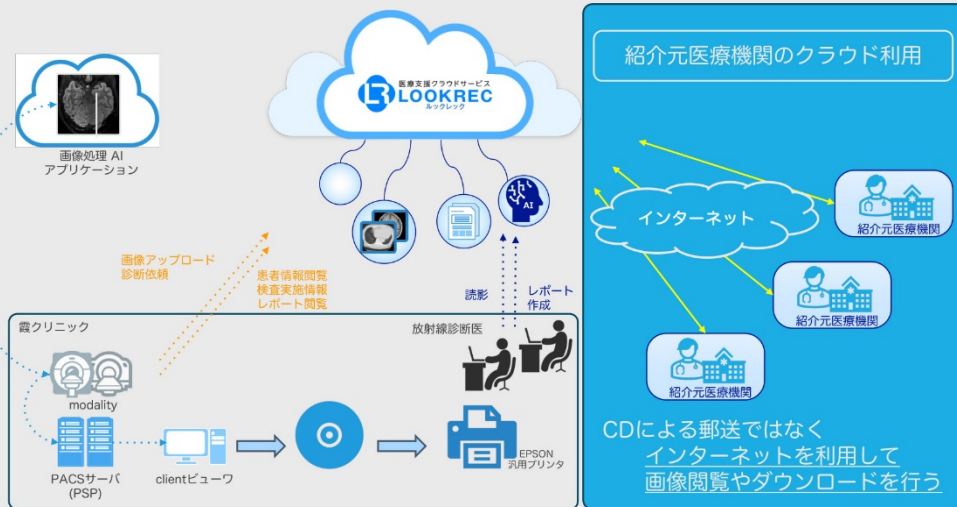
画像処理 AI
アプリケーション

医療支援クラウドサービス
LOOKREC
ルックレック

AI

画像アップロード
診断依頼

患者情報閲覧
検査実施情報
レポート閲覧

読影

レポート
作成

霞クリニック

放射線診断医

modality

PACSサーバ
(PSP)

clientビューワ

EPSON
汎用プリンタ

紹介元医療機関のクラウド利用

インターネット

紹介元医療機関

紹介元医療機関

紹介元医療機関

CDによる郵送ではなく
インターネットを利用して
画像閲覧やダウンロードを行う